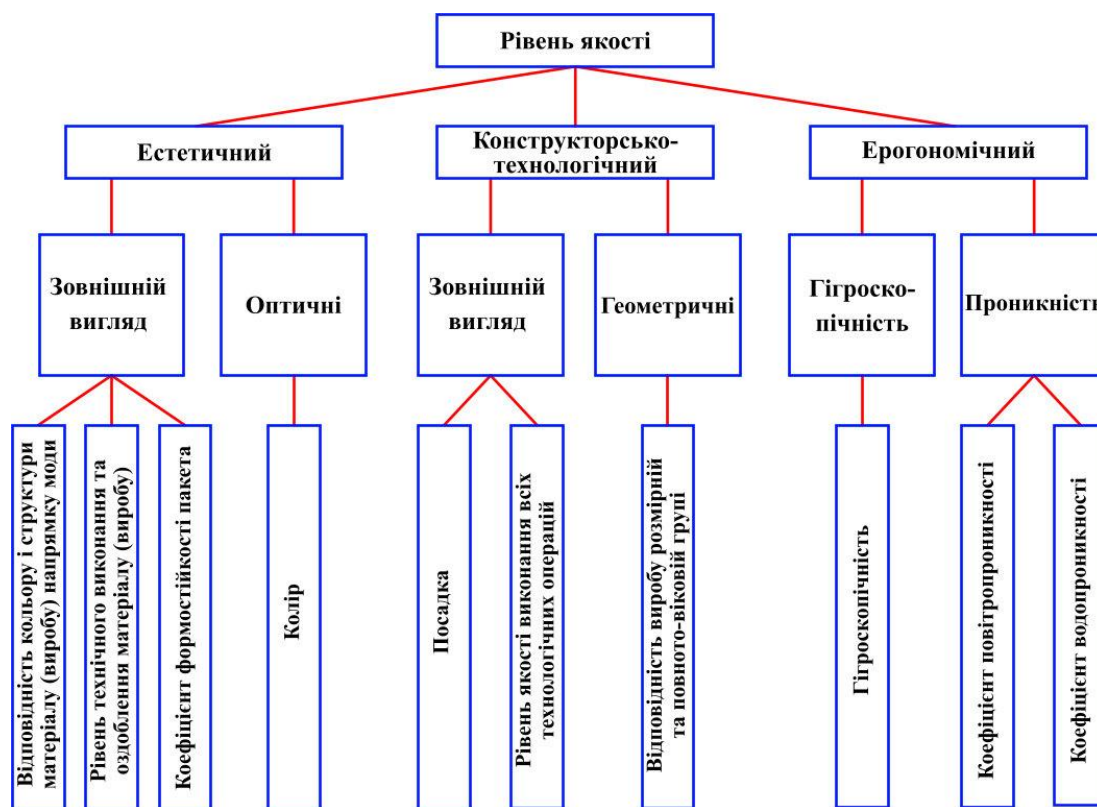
Рівень якості

Естетичний

Конструкторсько-технологічний

Ергономічний

Зовнішній вигляд

Оптичні

Зовнішній вигляд

Геометричні

Гігроско-пічність

Проникність

Відповідність кольору і структури матеріалу (виробу) напрямку моди

Рівень технічного виконання та оздоблення матеріалу (виробу)

Коефіцієнт формостійкості пакета

Колір

Посадка

Рівень якості виконання всіх технологічних операцій

Відповідність виробу розмірній та повного-віковій групі

Гігроскопічність

Коефіцієнт повітропроникності

Коефіцієнт водопроникності